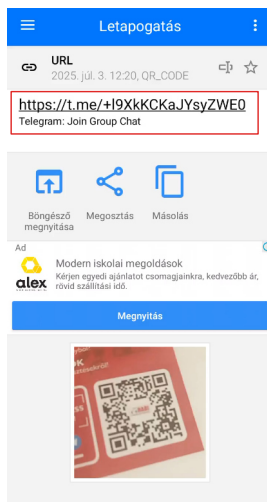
Letapogatás

URL
2025. júl. 3. 12:20, QR_CODE

https://t.me/+l9XkKCKaJYsyZWE0
Telegram: Join Group Chat

Böngésző megnyitása
Megosztás
Másolás

Ad
alex
Modern iskolai megoldások
Kérjen egyedi ajánlatot csomagjainkra, kedvezőbb ár, rövid szállítási idő.

Megnyitás